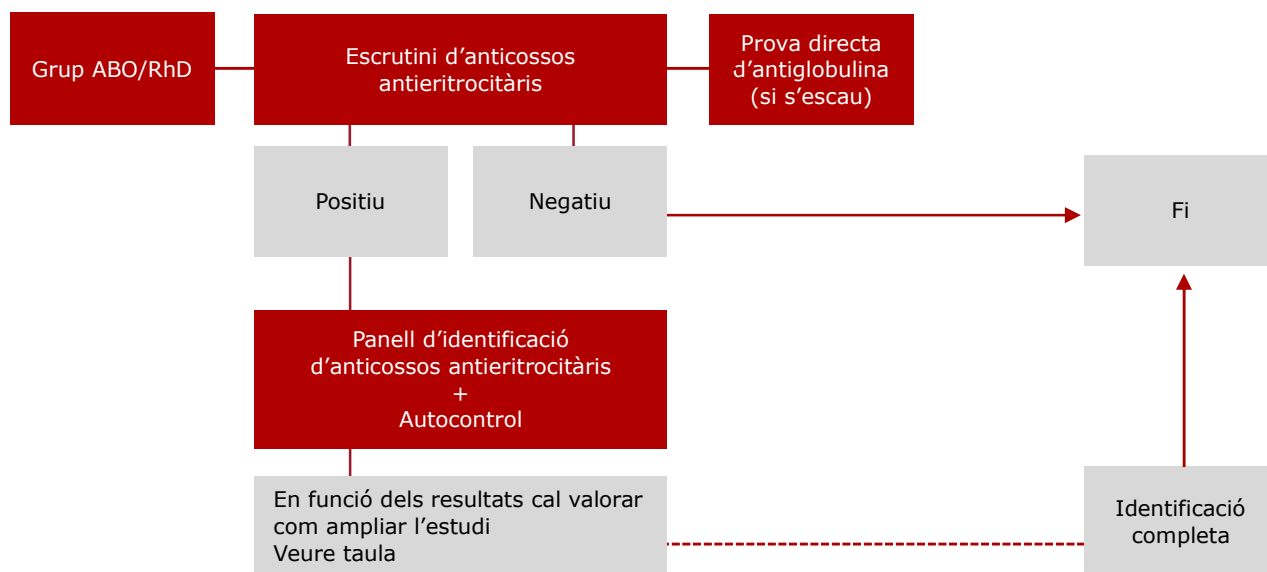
Grup ABO/RhD

Escrutini d’anticossos antieritrocitàris

Prova directa d’antiglobulina (si s’escau)

Positiu

Negatiu

Fi

Panell d’identificació d’anticossos antieritrocitàris
+
Autocontrol

En funció dels resultats cal valorar com ampliar l’estudi
Veure taula

Identificació completa